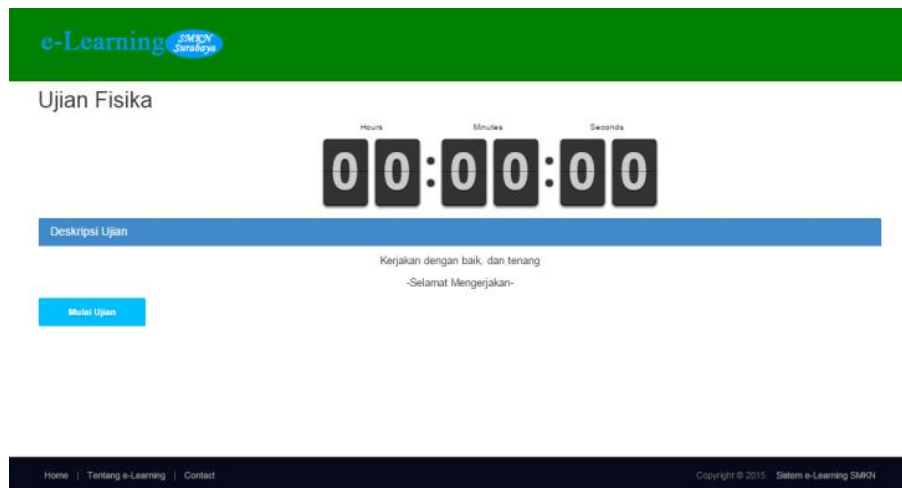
e-Learning SMKN Surabaya

Ujian Fisika

Hours Minutes Seconds

00:00:00

Deskripsi Ujian

Kerjakan dengan baik, dan tenang

-Selamat Mengerjakan-

Mulai Ujian

Home | Tentang e-Learning | Contact

Copyright © 2015. Sistem e-Learning SMKN